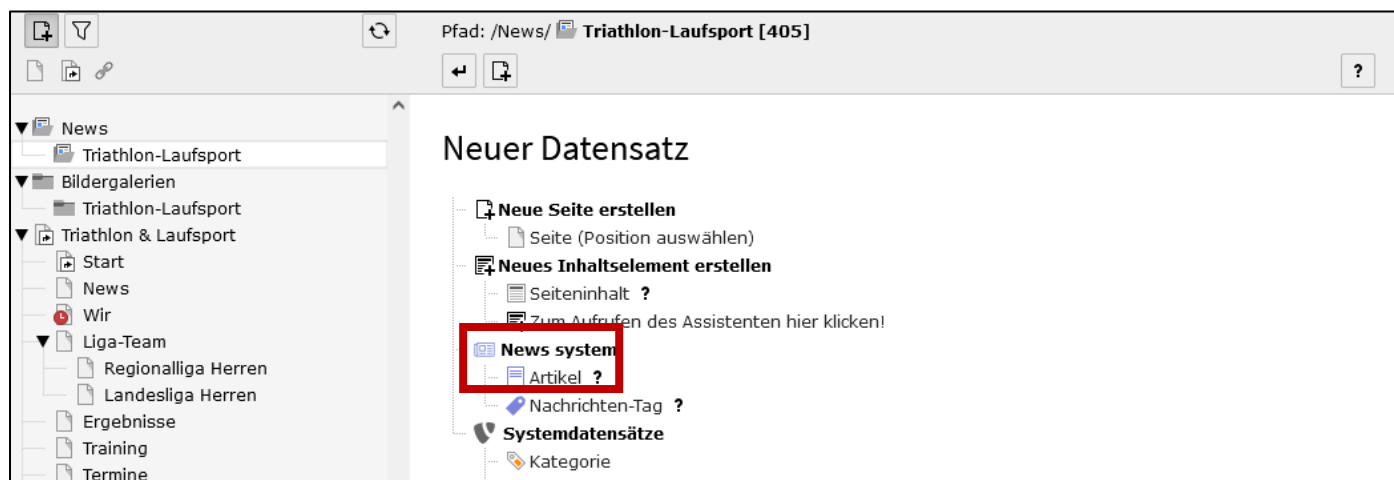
Pfad: /News/ Triathlon-Laufsport [405]

?

News
Triathlon-Laufsport
Bildergalerien
Triathlon-Laufsport
Triathlon & Laufsport
Start
News
Wir
Liga-Team
Regionalliga Herren
Landesliga Herren
Ergebnisse
Training
Termine

Neuer Datensatz

Neue Seite erstellen
Seite (Position auswählen)
Neues Inhaltselement erstellen
Seiteninhalt ?
Zum Aufrufen des Assistenten hier klicken!
News system
Artikel ?
Nachrichten-Tag ?
Systemdatensätze
Kategorie